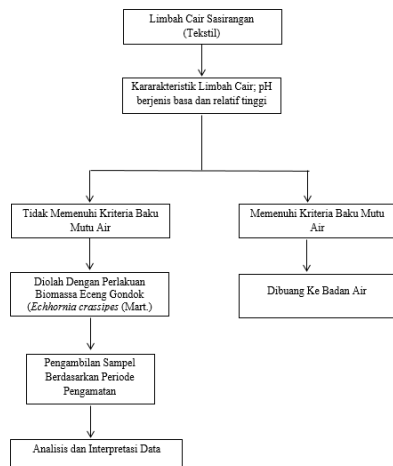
Limbah Cair Sasirangan (Tekstil)

Kararakteristik Limbah Cair; pH berjenis basa dan relatif tinggi

Tidak Memenuhi Kriteria Baku Mutu Air

Memenuhi Kriteria Baku Mutu Air

Diolah Dengan Perlakuan Biomassa Eceng Gondok (*Echhornia crassipes* (Mart.)

Dibuang Ke Badan Air

Pengambilan Sampel Berdasarkan Periode Pengamatan

Analisis dan Interpretasi Data